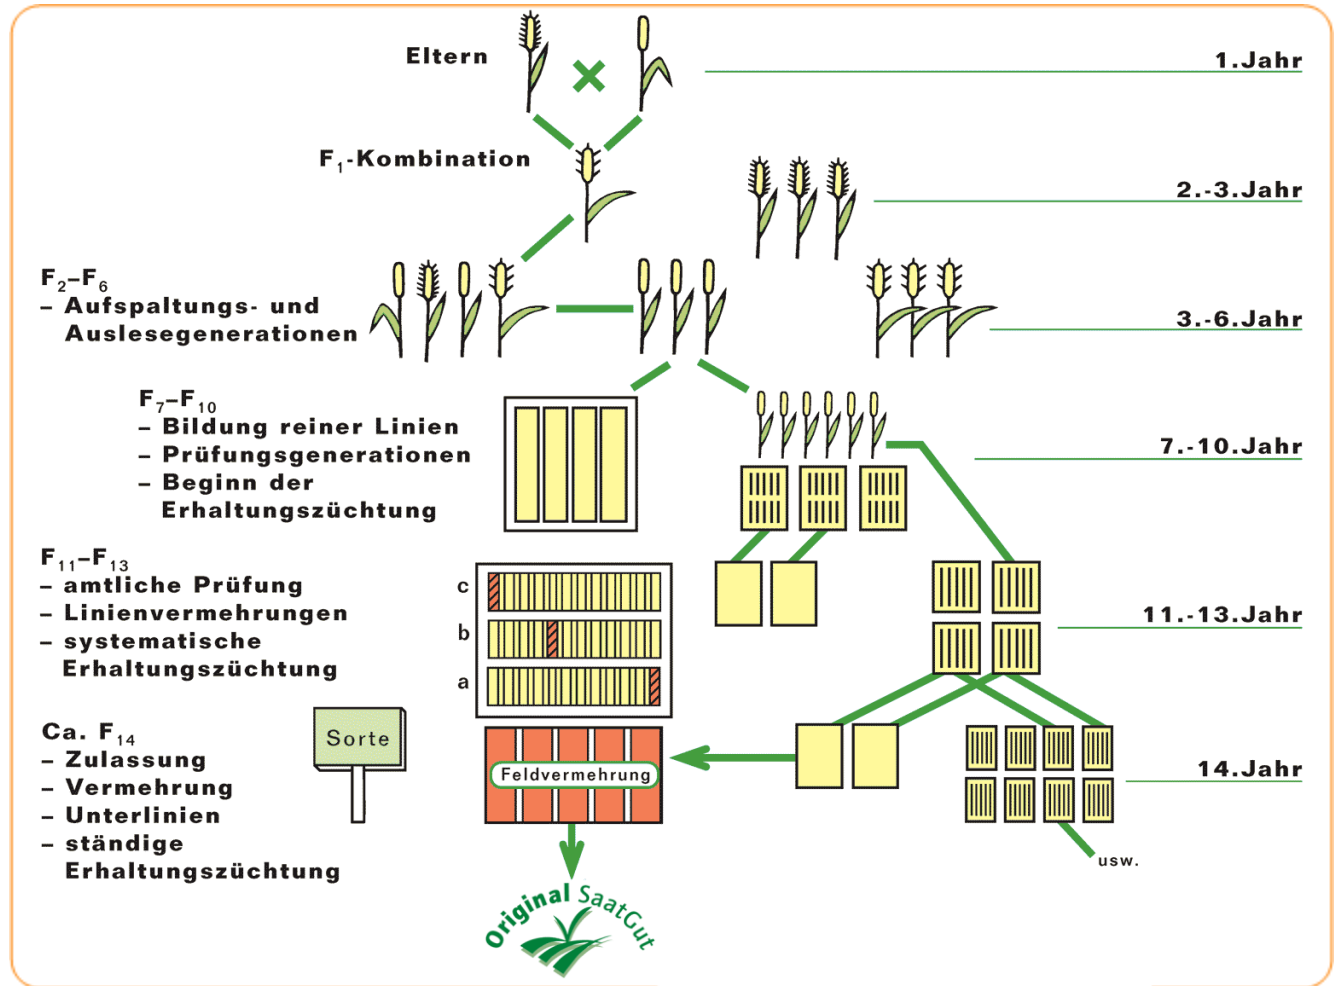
Eltern

1.Jahr

$F_1$-Kombination

2.-3.Jahr

$F_2$–$F_6$
– Aufspaltungs- und Auslesegenerationen

3.-6.Jahr

$F_7$–$F_{10}$
– Bildung reiner Linien
– Prüfungsgenerationen
– Beginn der Erhaltungszüchtung

7.-10.Jahr

$F_{11}$–$F_{13}$
– amtliche Prüfung
– Linienvermehrungen
– systematische Erhaltungszüchtung

c
b
a

11.-13.Jahr

Ca. $F_{14}$
– Zulassung
– Vermehrung
– Unterlinien
– ständige Erhaltungszüchtung

Sorte

Feldvermehrung

14.Jahr

usw.

Original SaatGut